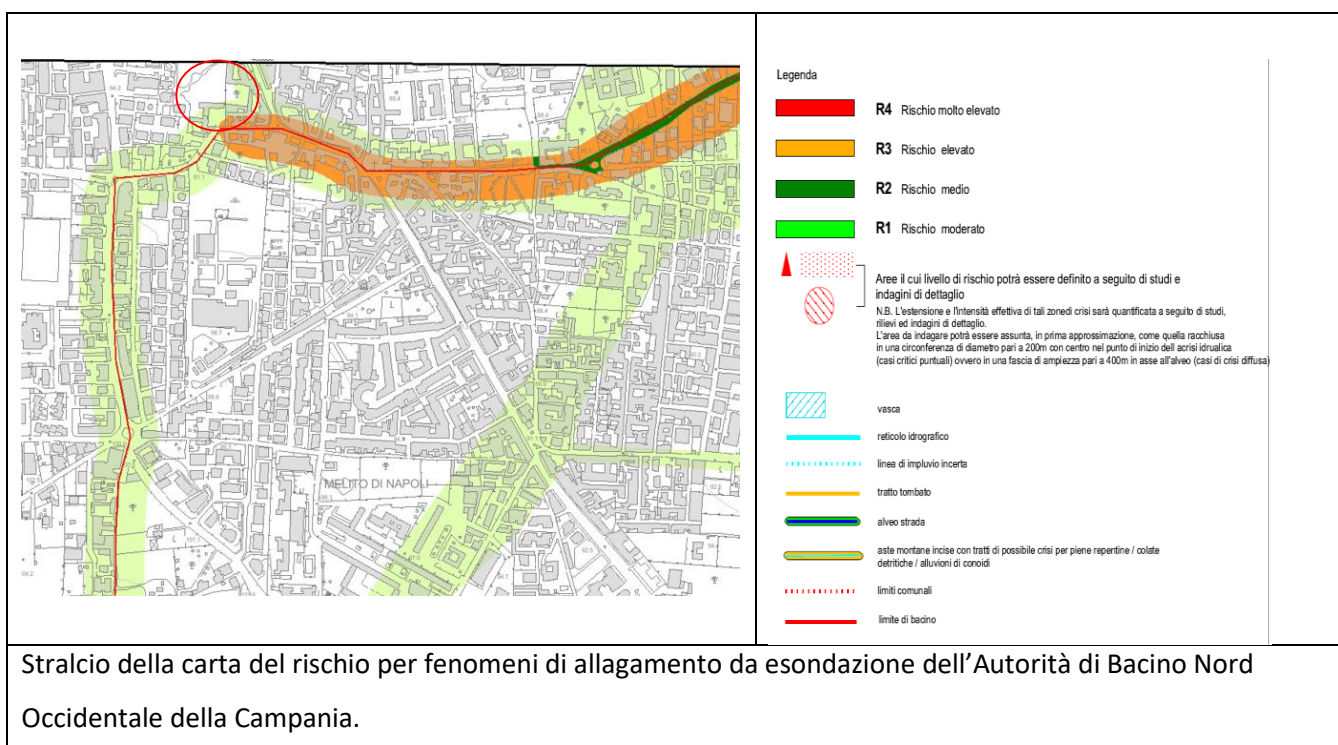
MELITO DI NAPOLI

Legenda

R4 Rischio molto elevato

R3 Rischio elevato

R2 Rischio medio

R1 Rischio moderato

Aree il cui livello di rischio potrà essere definito a seguito di studi e indagini di dettaglio

N.B. L'estensione e l'intensità effettiva di tali zonedi crisi sarà quantificata a seguito di studi, rilievi ed indagini di dettaglio.
L'area da indagare potrà essere assunta, in prima approssimazione, come quella racchiusa in una circonferenza di diametro pari a 200m con centro nel punto di inizio dell acrisi idrualica (casi critici puntuali) ovvero in una fascia di ampiezza pari a 400m in asse all'alveo (casi di crisi diffusa)

vasca

reticolo idrografico

linea di impluvio incerta

tratto tombato

alveo strada

aste montane incise con tratti di possibile crisi per piene repentine / colate detritiche / alluvioni di conoidi

limiti comunali

limite di bacino

Stralcio della carta del rischio per fenomeni di allagamento da esondazione dell'Autorità di Bacino Nord Occidentale della Campania.